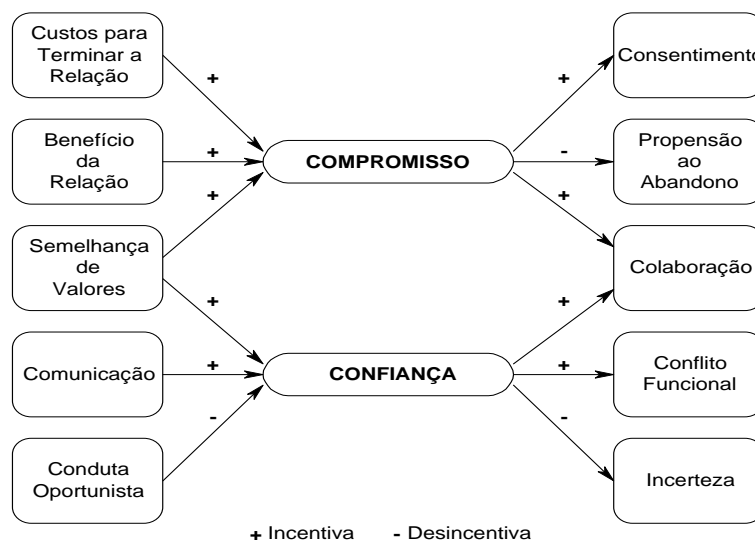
Custos para Terminar a Relação

Benefício da Relação

Semelhança de Valores

Comunicação

Conduta Oportunista

+

+

+

+

+

-

COMPROMISSO

CONFIANÇA

+

-

+

+

+

-

Consentimento

Propensão ao Abandono

Colaboração

Conflito Funcional

Incerteza

+ Incentiva - Desincentiva